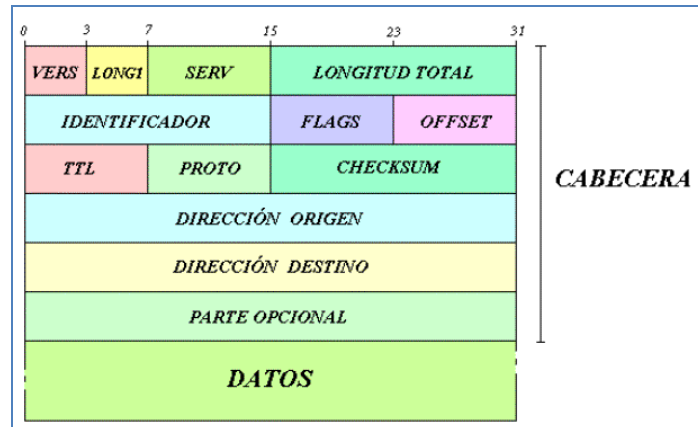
0 3 7 15 23 31

| VERS | LONG1 | SERV | LONGITUD TOTAL | |
|---|---|---|---|---|
| IDENTIFICADOR | | | FLAGS | OFFSET |
| TTL | | PROTO | CHECKSUM | |
| DIRECCIÓN ORIGEN | | | | |
| DIRECCIÓN DESTINO | | | | |
| PARTE OPCIONAL | | | | |
| DATOS | | | | |

CABECERA